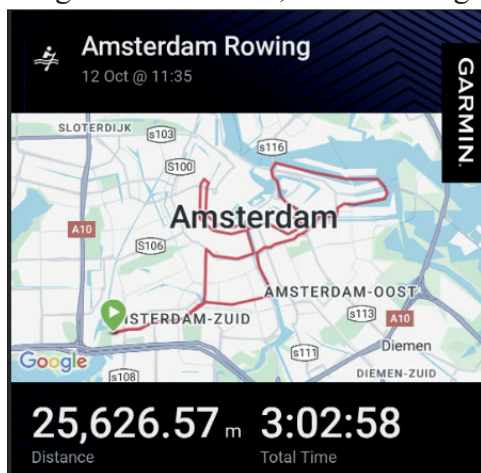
Amsterdam Rowing
12 Oct @ 11:35

GARMIN.

SLOTERDIJK
S103
S116
S100
Amsterdam
A10
S106
AMSTERDAM-OOST
STERDAM-ZUID
S113
A10
Google
S111
Diemen
S108
DIEMEN-ZUID

25,626.57 m
Distance
3:02:58
Total Time